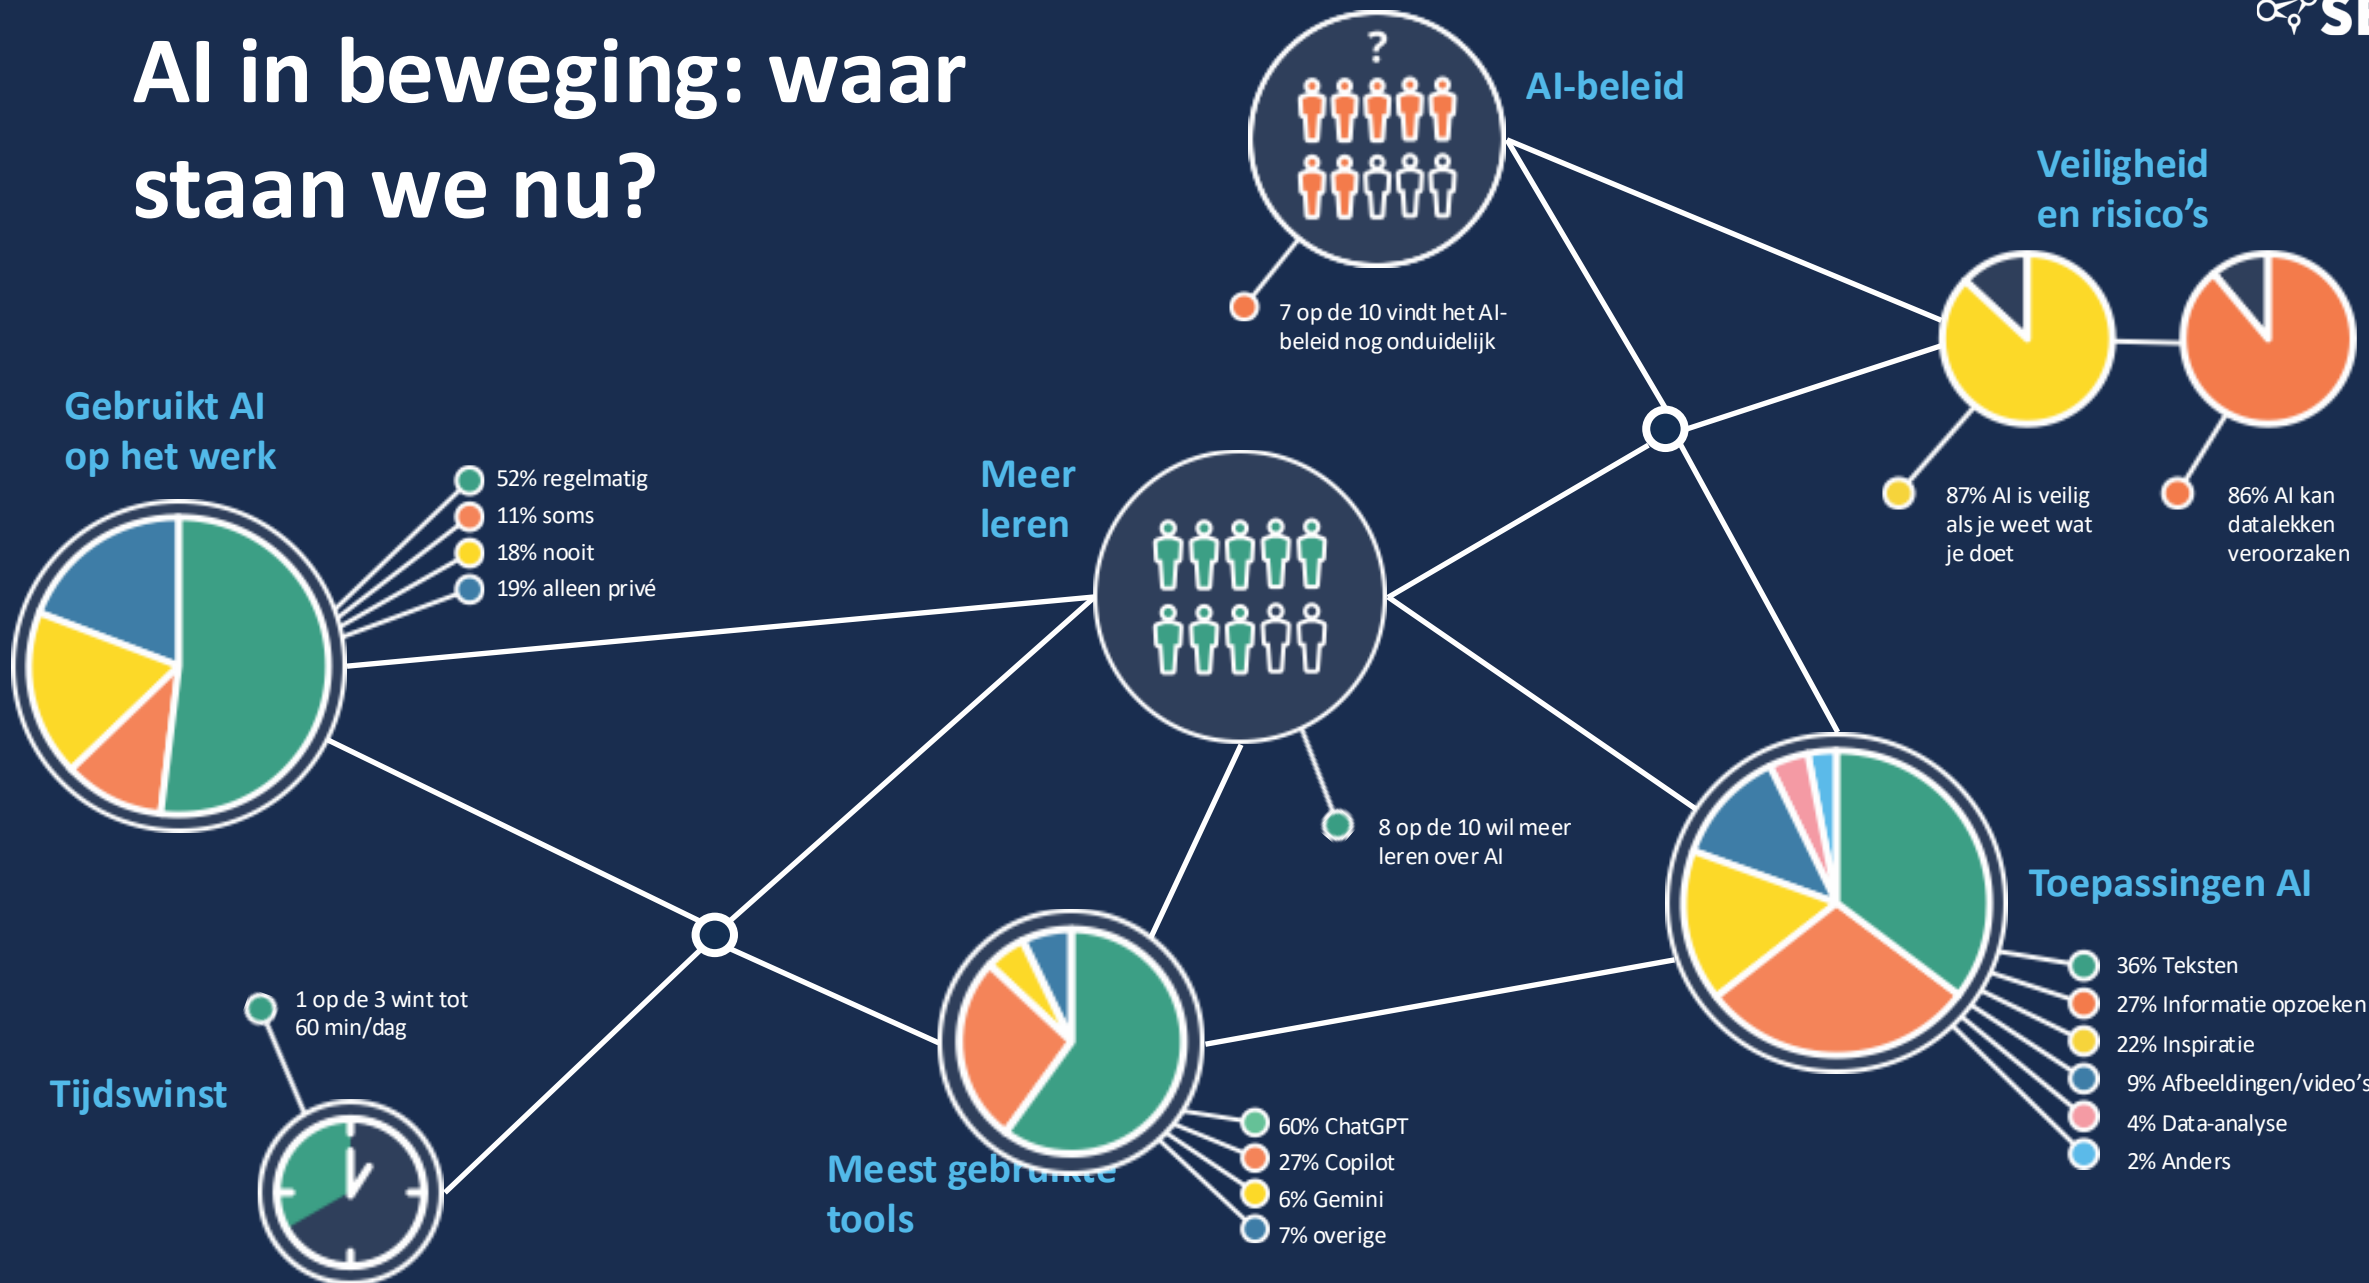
AI in beweging: waar staan we nu?

AI-beleid

7 op de 10 vindt het AI-beleid nog onduidelijk

Veiligheid en risico's

87% AI is veilig als je weet wat je doet

86% AI kan datalekken veroorzaken

Gebruikt AI op het werk

52% regelmatig
11% soms
18% nooit
19% alleen privé

Meer leren

8 op de 10 wil meer leren over AI

Toepassingen AI

36% Teksten
27% Informatie opzoeken
22% Inspiratie
9% Afbeeldingen/video's
4% Data-analyse
2% Anders

1 op de 3 wint tot 60 min/dag

Tijdswinst

Meest gebruikte tools

60% ChatGPT
27% Copilot
6% Gemini
7% overige